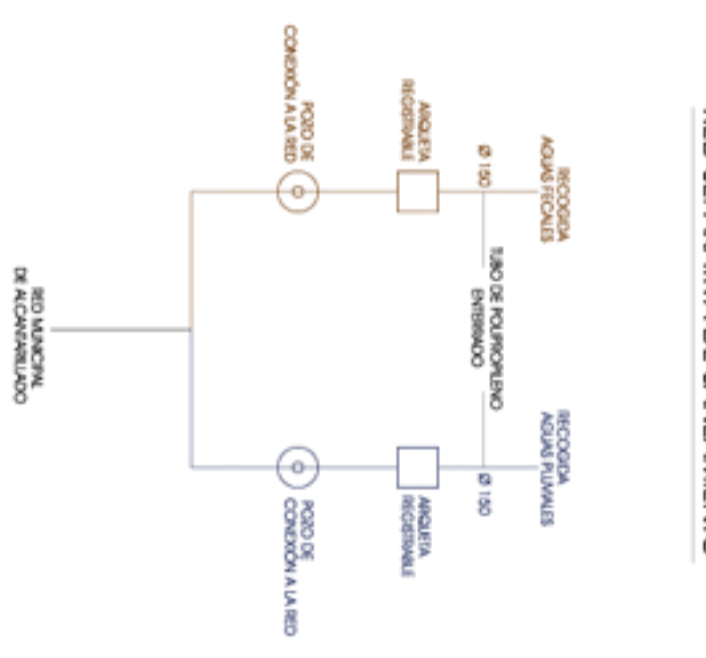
RECOGIDA AGUAS FECALES

Ø 150

ARQUETA REGISTRABLE

POZO DE CONEXIÓN A LA RED

TUBO DE POLIPROPILENO ENTERRADO

RECOGIDA AGUAS PLUVIALES

Ø 150

ARQUETA REGISTRABLE

POZO DE CONEXIÓN A LA RED

RED MUNICIPAL DE ALCANTARILLADO